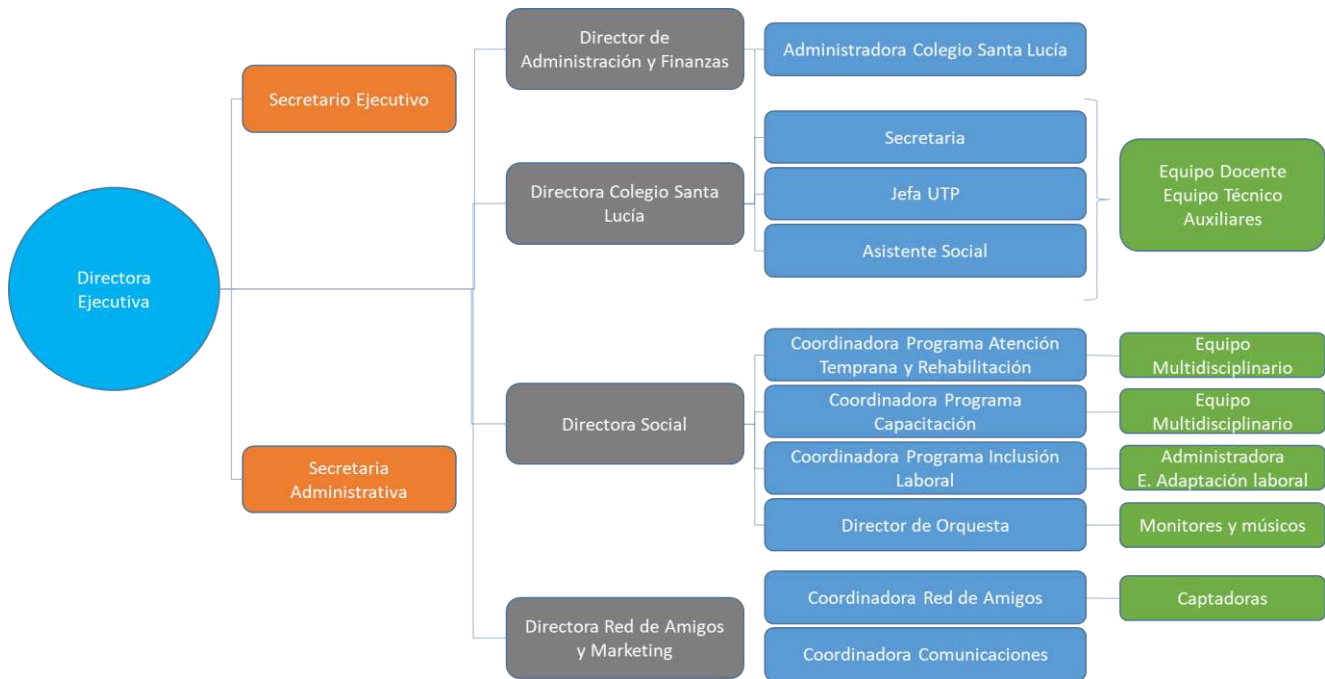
Directora Ejecutiva

Secretario Ejecutivo

Secretaria Administrativa

Director de Administración y Finanzas

Administradora Colegio Santa Lucía

Directora Colegio Santa Lucía

Secretaria

Jefa UTP

Asistente Social

Equipo Docente
Equipo Técnico
Auxiliares

Directora Social

Coordinadora Programa Atención Temprana y Rehabilitación

Equipo Multidisciplinario

Coordinadora Programa Capacitación

Equipo Multidisciplinario

Coordinadora Programa Inclusión Laboral

Administradora
E. Adaptación laboral

Director de Orquesta

Monitores y músicos

Directora Red de Amigos y Marketing

Coordinadora Red de Amigos

Captadoras

Coordinadora Comunicaciones